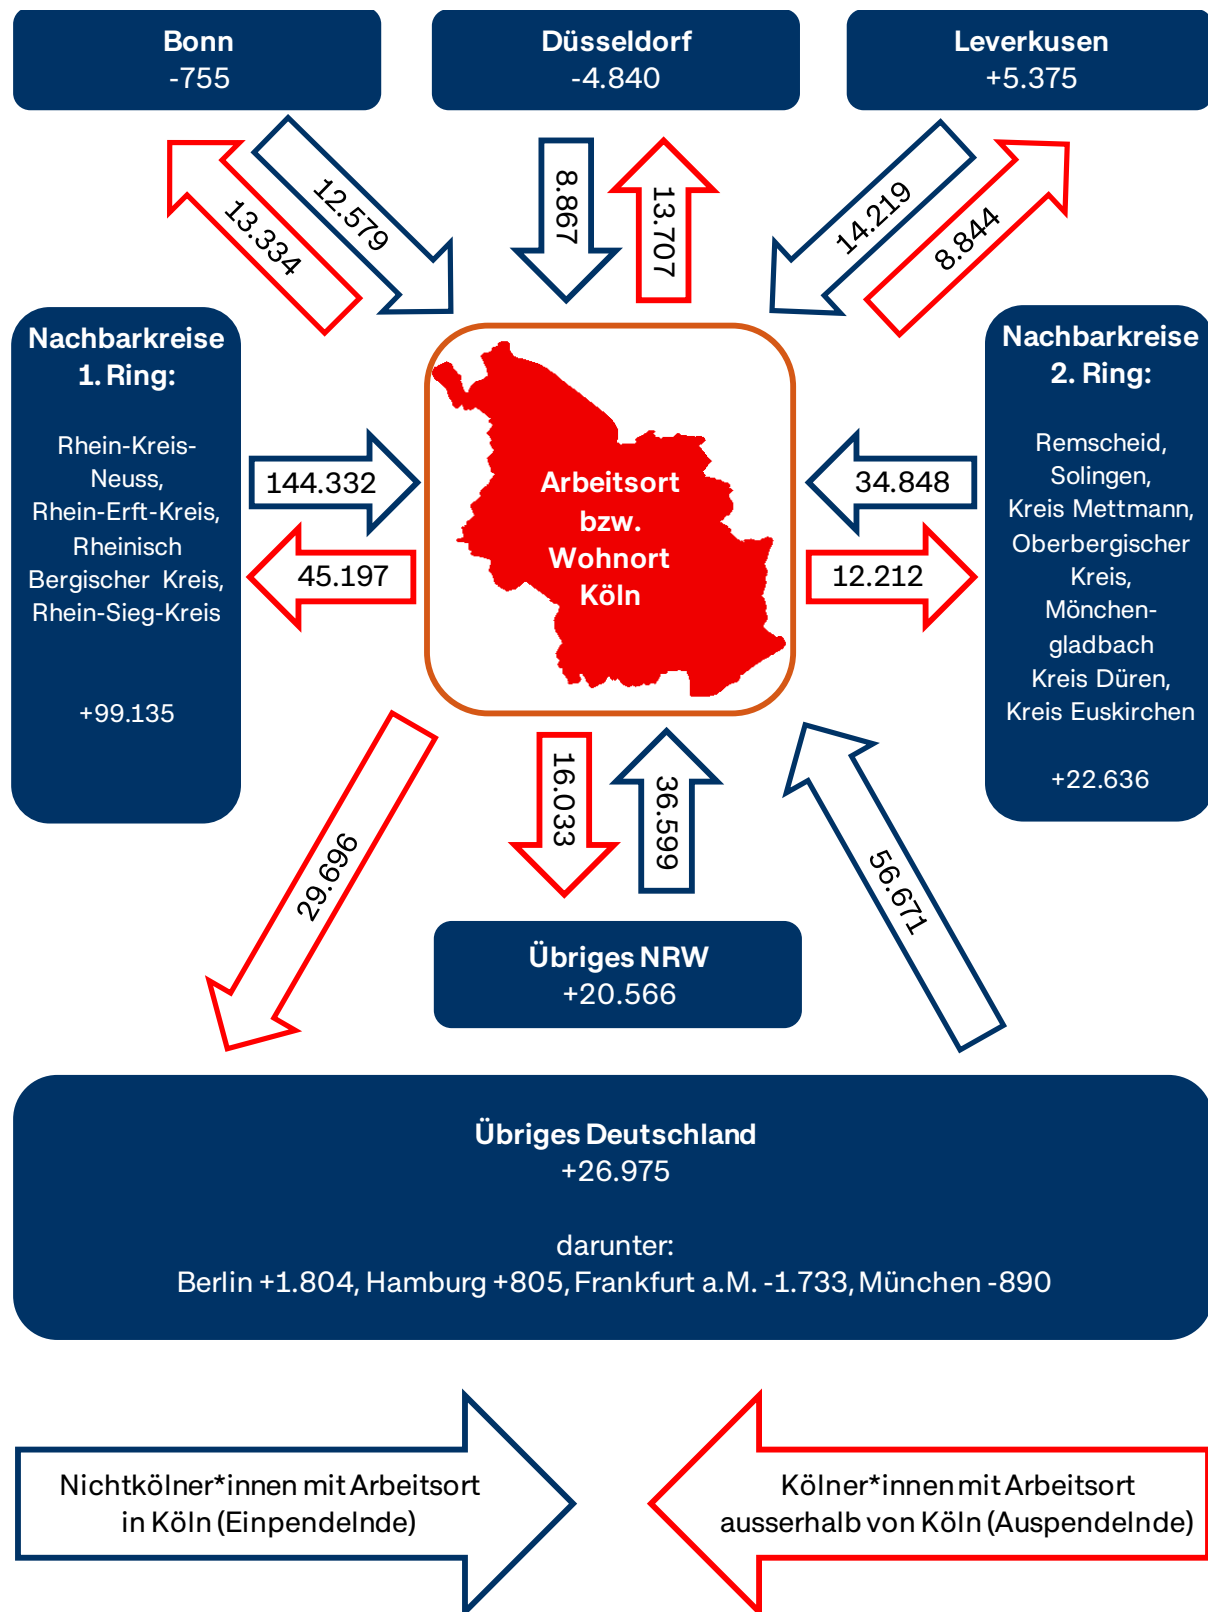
Bonn
-755

Düsseldorf
-4.840

Leverkusen
+5.375

13.334

12.579

8.867

13.707

14.219

8.844

Nachbarkreise
1. Ring:

Rhein-Kreis-Neuss,
Rhein-Erft-Kreis,
Rheinisch Bergischer Kreis,
Rhein-Sieg-Kreis

+99.135

144.332

45.197

Arbeitsort
bzw.
Wohnort
Köln

34.848

12.212

Nachbarkreise
2. Ring:

Remscheid,
Solingen,
Kreis Mettmann,
Oberbergischer Kreis,
Mönchengladbach
Kreis Düren,
Kreis Euskirchen

+22.636

29.696

16.033

36.599

56.671

Übriges NRW
+20.566

Übriges Deutschland
+26.975

darunter:
Berlin +1.804, Hamburg +805, Frankfurt a.M. -1.733, München -890

Nichtkölner*innen mit Arbeitsort in Köln (Einpendelnde)

Kölner*innen mit Arbeitsort ausserhalb von Köln (Auspendelnde)